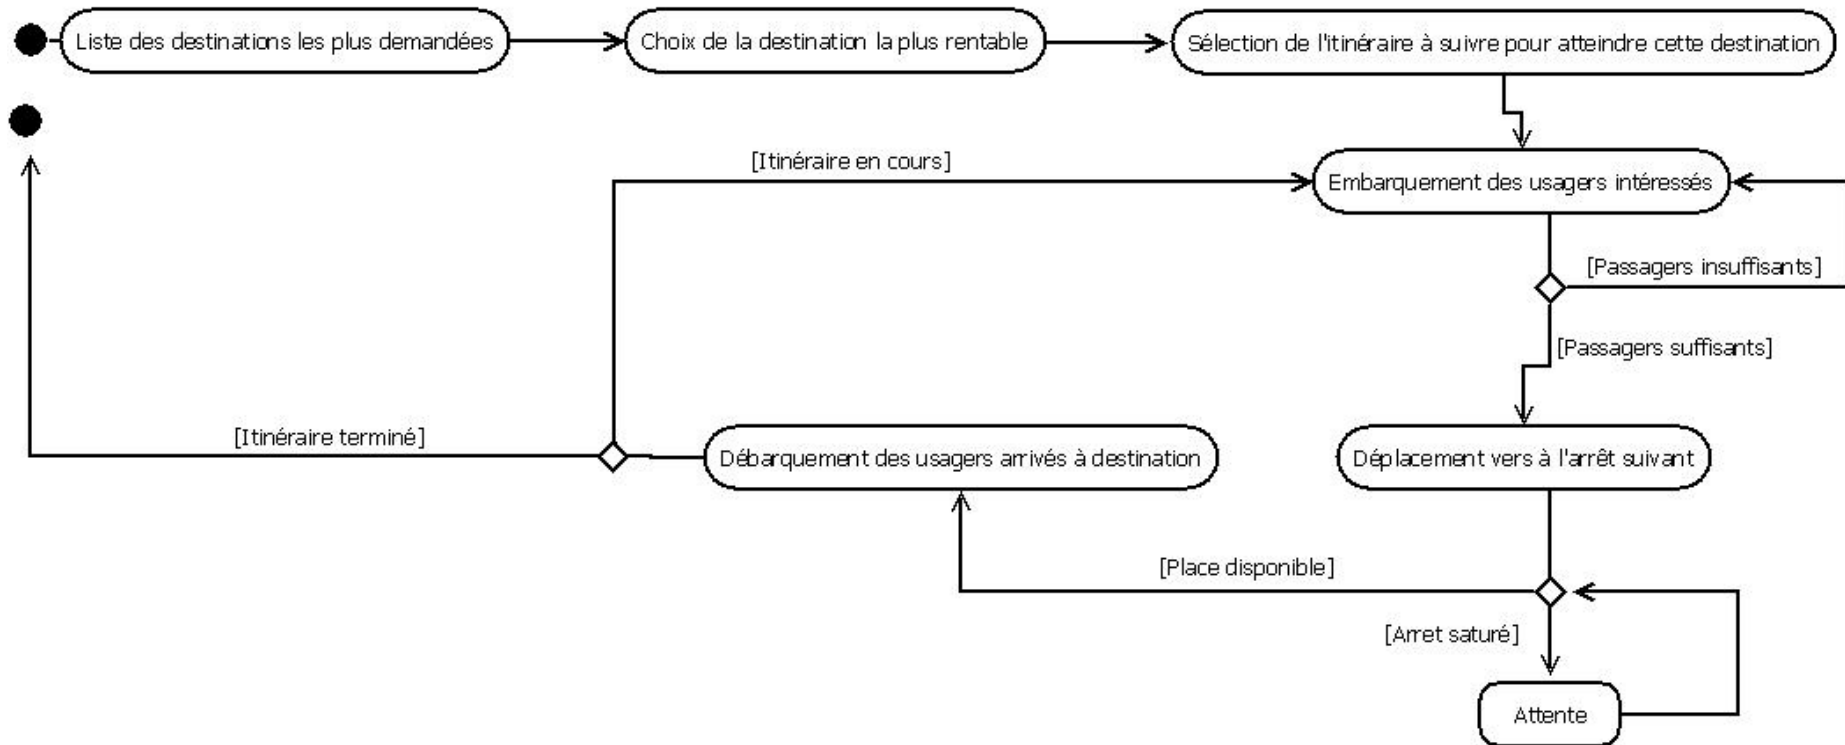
Liste des destinations les plus demandées

Choix de la destination la plus rentable

Sélection de l'itinéraire à suivre pour atteindre cette destination

[Itinéraire en cours]

Embarquement des usagers intéressés

[Passagers insuffisants]

[Passagers suffisants]

[Itinéraire terminé]

Débarquement des usagers arrivés à destination

Déplacement vers à l'arrêt suivant

[Place disponible]

[Arret saturé]

Attente